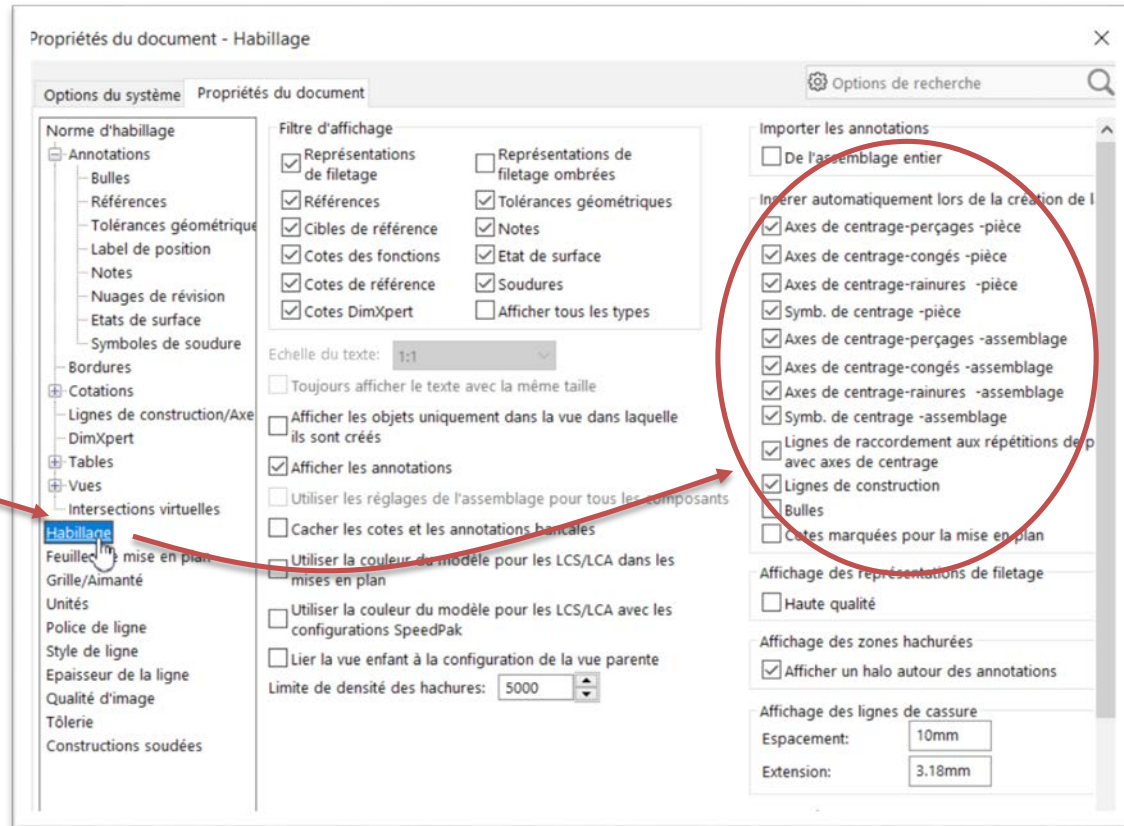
Propriétés du document - Habillage

Options du système | Propriétés du document

Options de recherche

Norme d'habillage
Annotations
Bulles
Références
Tolérances géométrique
Label de position
Notes
Nuages de révision
Etats de surface
Symboles de soudure
Bordures
Cotations
Lignes de construction/Axe
DimXpert
Tables
Vues
Intersections virtuelles
Habillage
Feuille de mise en plan
Grille/Aimanté
Unités
Police de ligne
Style de ligne
Epaisseur de la ligne
Qualité d'image
Tôlerie
Constructions soudées

Filtre d'affichage
Représentations de filetage
Représentations de filetage ombrées
Références
Tolérances géométriques
Cibles de référence
Notes
Cotes des fonctions
Etat de surface
Cotes de référence
Soudures
Cotes DimXpert
Afficher tous les types

Echelle du texte: 1:1
Toujours afficher le texte avec la même taille
Afficher les objets uniquement dans la vue dans laquelle ils sont créés
Afficher les annotations
Utiliser les réglages de l'assemblage pour tous les composants
Cacher les cotes et les annotations bancales
Utiliser la couleur du modèle pour les LCS/LCA dans les mises en plan
Utiliser la couleur du modèle pour les LCS/LCA avec les configurations SpeedPak
Lier la vue enfant à la configuration de la vue parente
Limite de densité des hachures: 5000

Importer les annotations
De l'assemblage entier

Insérer automatiquement lors de la création de l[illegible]
Axes de centrage-perçages -pièce
Axes de centrage-congés -pièce
Axes de centrage-rainures -pièce
Symb. de centrage -pièce
Axes de centrage-perçages -assemblage
Axes de centrage-congés -assemblage
Axes de centrage-rainures -assemblage
Symb. de centrage -assemblage
Lignes de raccordement aux répétitions de p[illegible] avec axes de centrage
Lignes de construction
Bulles
Cotes marquées pour la mise en plan

Affichage des représentations de filetage
Haute qualité

Affichage des zones hachurées
Afficher un halo autour des annotations

Affichage des lignes de cassure
Espacement: 10mm
Extension: 3.18mm